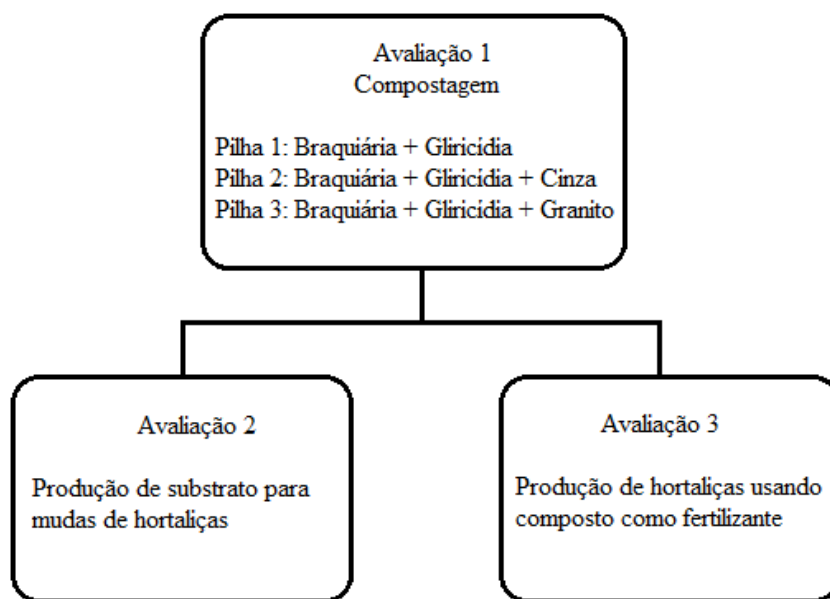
Avaliação 1
Compostagem

Pilha 1: Braquiária + Gliricídia
Pilha 2: Braquiária + Gliricídia + Cinza
Pilha 3: Braquiária + Gliricídia + Granito

Avaliação 2

Produção de substrato para mudas de hortaliças

Avaliação 3

Produção de hortaliças usando composto como fertilizante